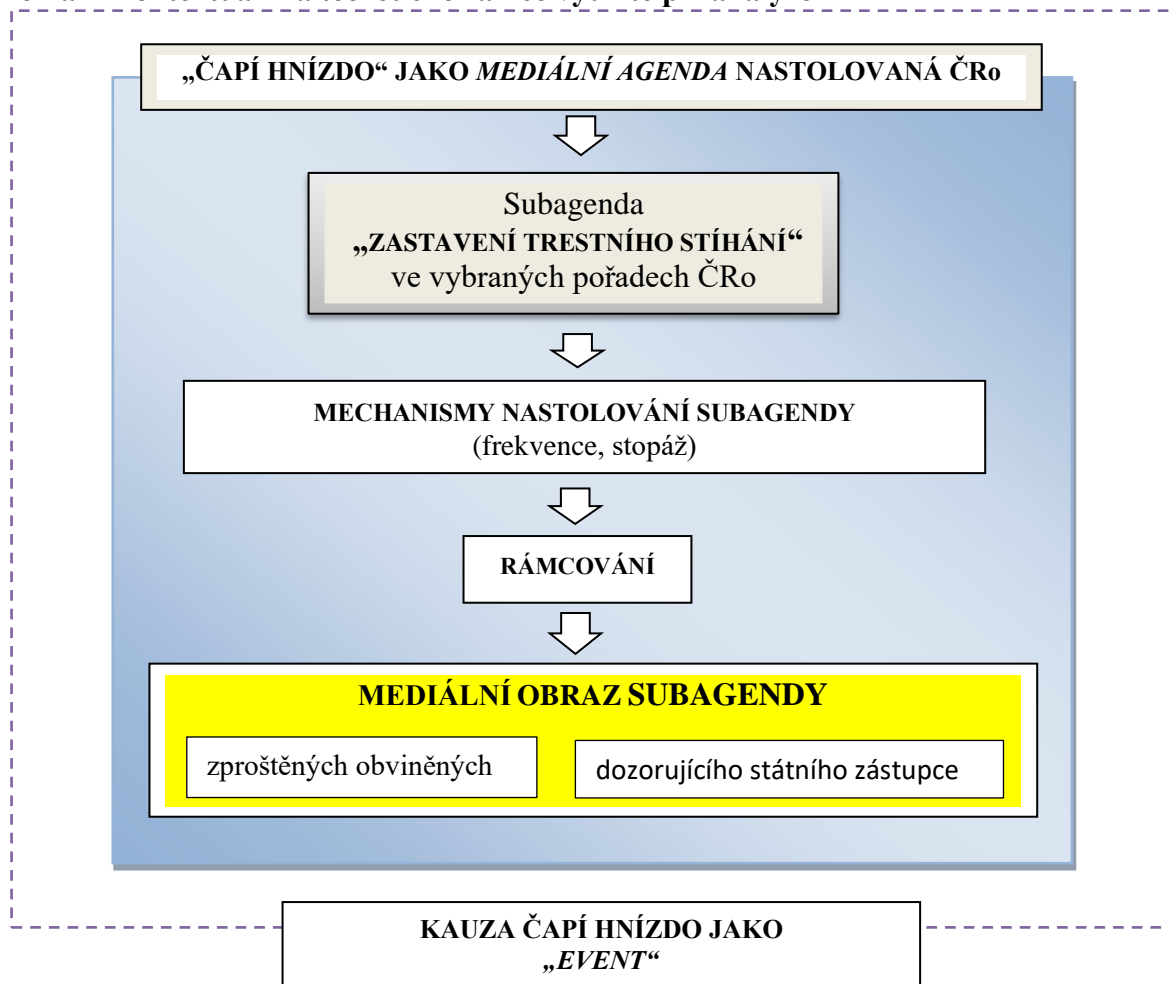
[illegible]

„ČAPÍ HNÍZDO“ JAKO *MEDIÁLNÍ AGENDA* NASTOLOVANÁ ČRo

Subagenda
„ZASTAVENÍ TRESTNÍHO STÍHÁNÍ“
ve vybraných pořadech ČRo

MECHANISMY NASTOLOVÁNÍ SUBAGENDY
(frekvence, stopáž)

RÁMCOVÁNÍ

MEDIÁLNÍ OBRAZ SUBAGENDY

zproštěných obviněných

dozorujícího státního zástupce

KAUZA ČAPÍ HNÍZDO JAKO
„*EVENT*“